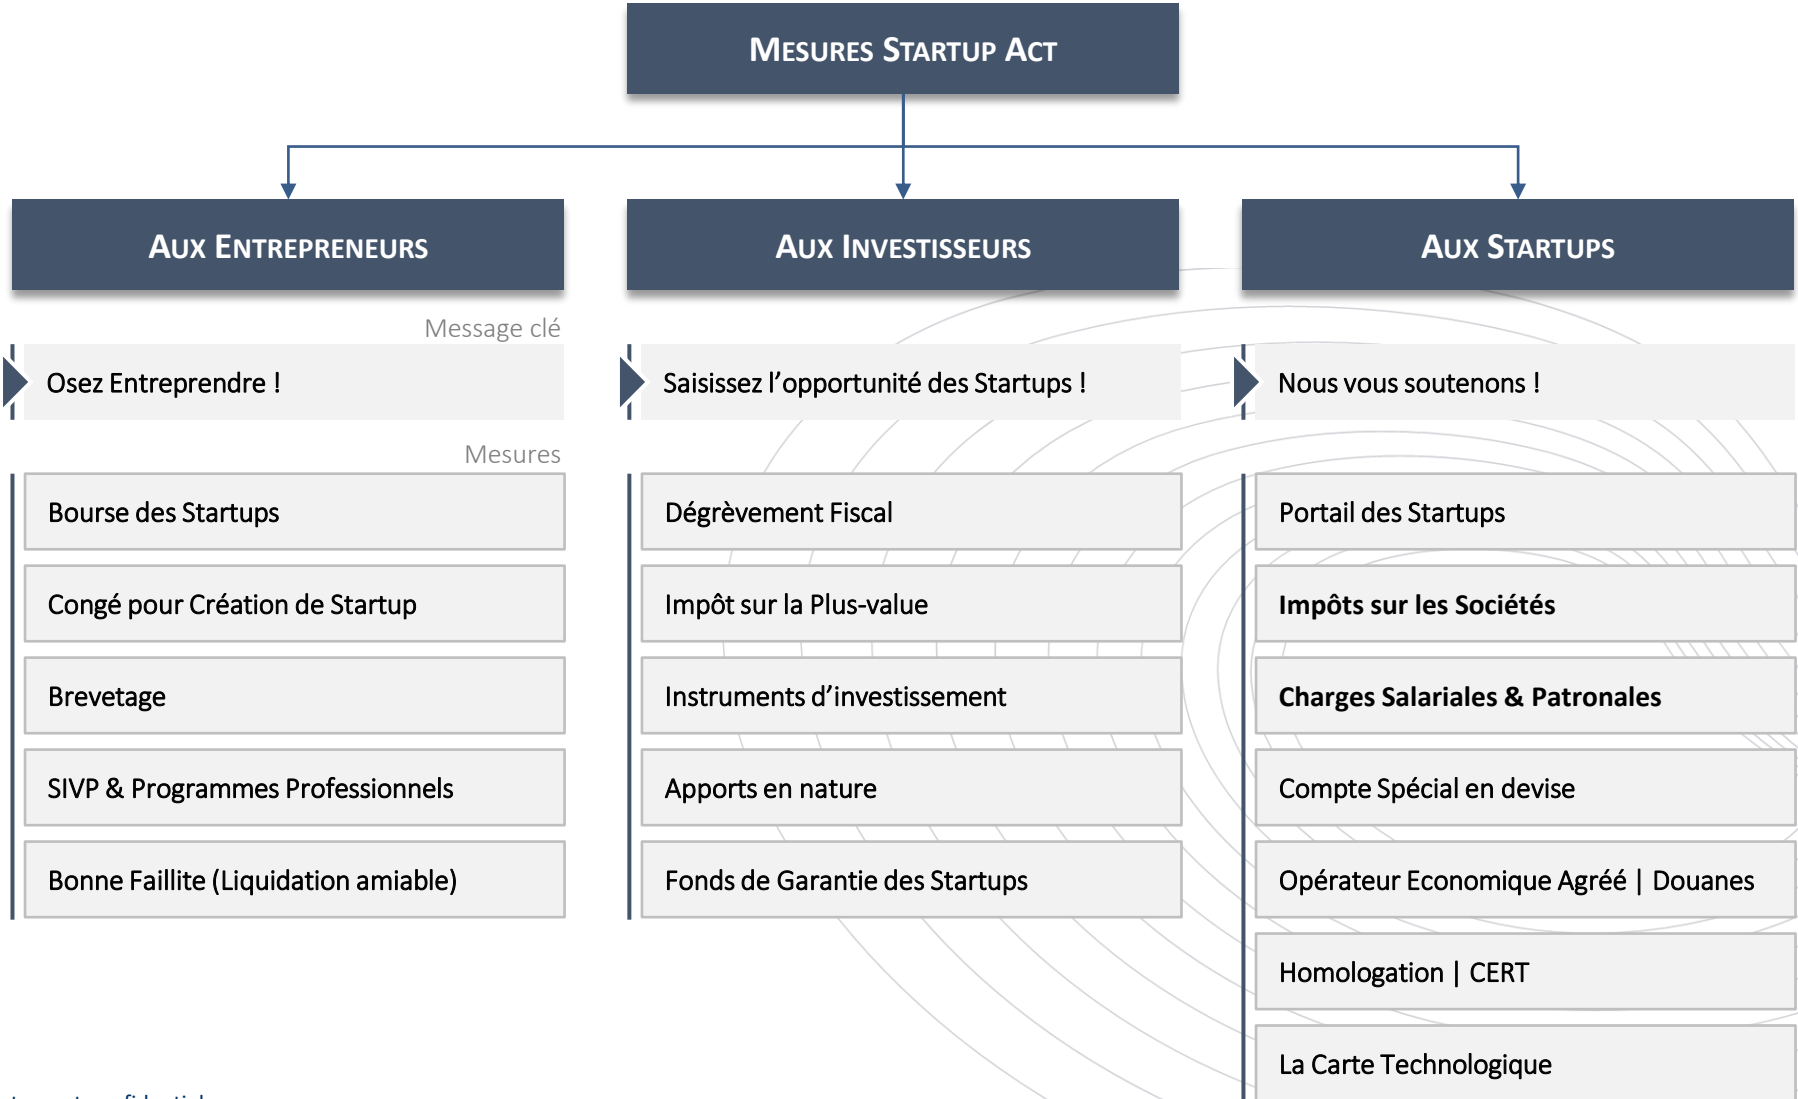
MESURES STARTUP ACT

AUX ENTREPRENEURS

Message clé

Osez Entreprendre !

Mesures

Bourse des Startups

Congé pour Création de Startup

Brevetage

SIVP & Programmes Professionnels

Bonne Faillite (Liquidation amiable)

AUX INVESTISSEURS

Saisissez l’opportunité des Startups !

Dégrèvement Fiscal

Impôt sur la Plus-value

Instruments d’investissement

Apports en nature

Fonds de Garantie des Startups

AUX STARTUPS

Nous vous soutenons !

Portail des Startups

Impôts sur les Sociétés

Charges Salariales & Patronales

Compte Spécial en devise

Opérateur Economique Agréé | Douanes

Homologation | CERT

La Carte Technologique

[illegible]